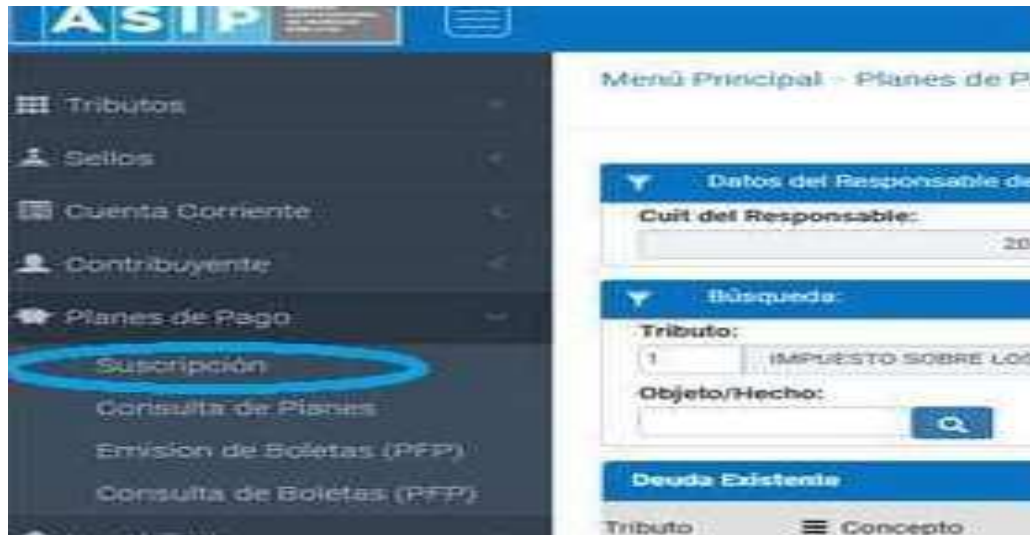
ASIP

Tributos
Sellos
Cuenta Corriente
Contribuyente
Planes de Pago
Suscripción
Consulta de Planes
Emision de Boletas (PFP)
Consulta de Boletas (PFP)

Menú Principal - Planes de P

Datos del Responsable de
Cuit del Responsable:
20

Búsqueda:
Tributo:
1
IMPUESTO SOBRE LOS
Objeto/Hecho:

Deuda Existente
Tributo
Concepto